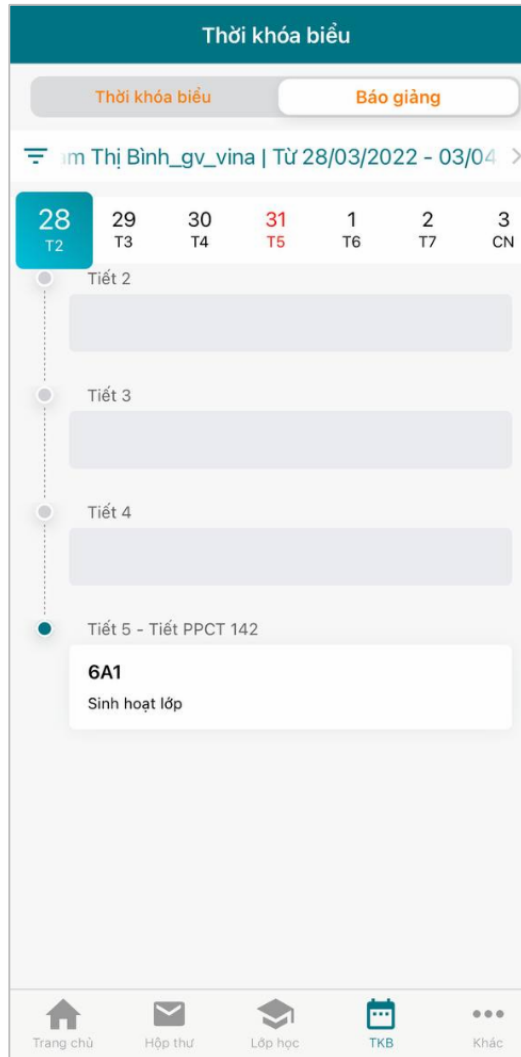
Thời khóa biểu

Thời khóa biểu
Báo giảng

m Thị Bình_gv_vina | Từ 28/03/2022 - 03/04

28
T2
29
T3
30
T4
31
T5
1
T6
2
T7
3
CN

Tiết 2

Tiết 3

Tiết 4

Tiết 5 - Tiết PPCT 142

6A1
Sinh hoạt lớp

Trang chủ
Hộp thư
Lớp học
TKB
Khác